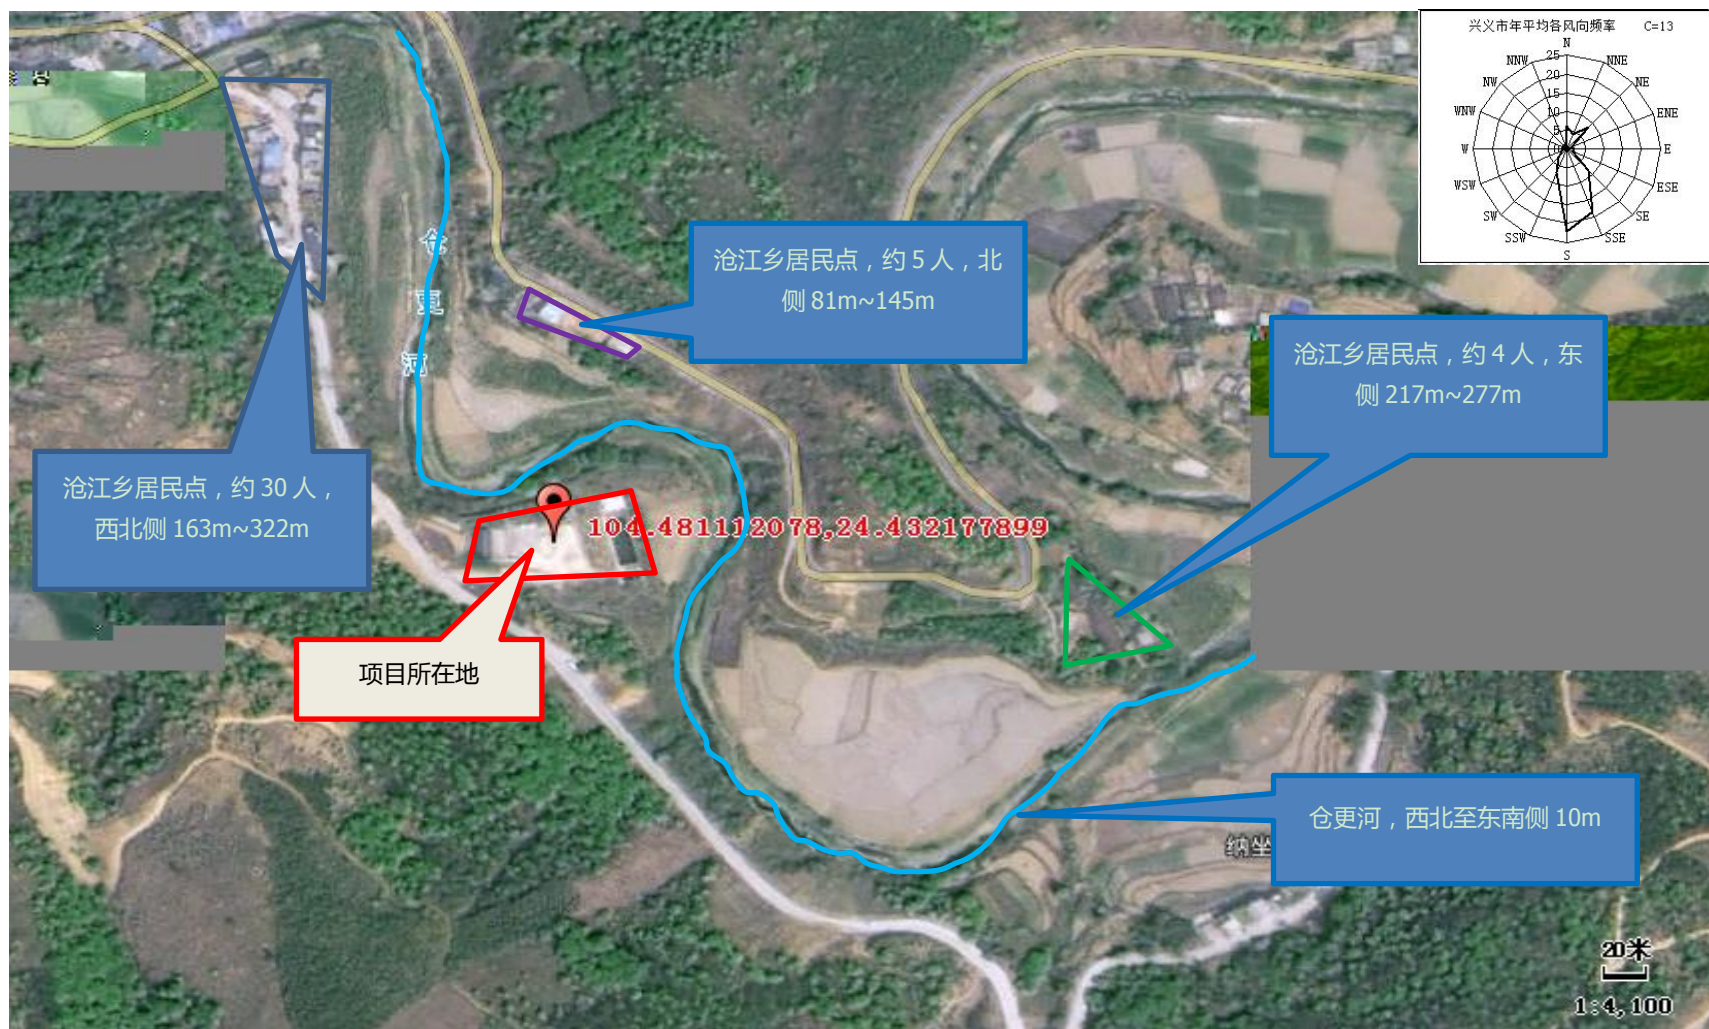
兴义市年平均各风向频率 C=13

N NNE NE ENE E ESE SE SSE S SSW SW WSW W WNW NW NNW

25 20 15 10 5

沧江乡居民点，约 5 人，北侧 81m~145m

沧江乡居民点，约 4 人，东侧 217m~277m

仓

更

河

沧江乡居民点，约 30 人，西北侧 163m~322m

104.481112078,24.432177899

项目所在地

仓更河，西北至东南侧 10m

纳坐

20米

1:4,100